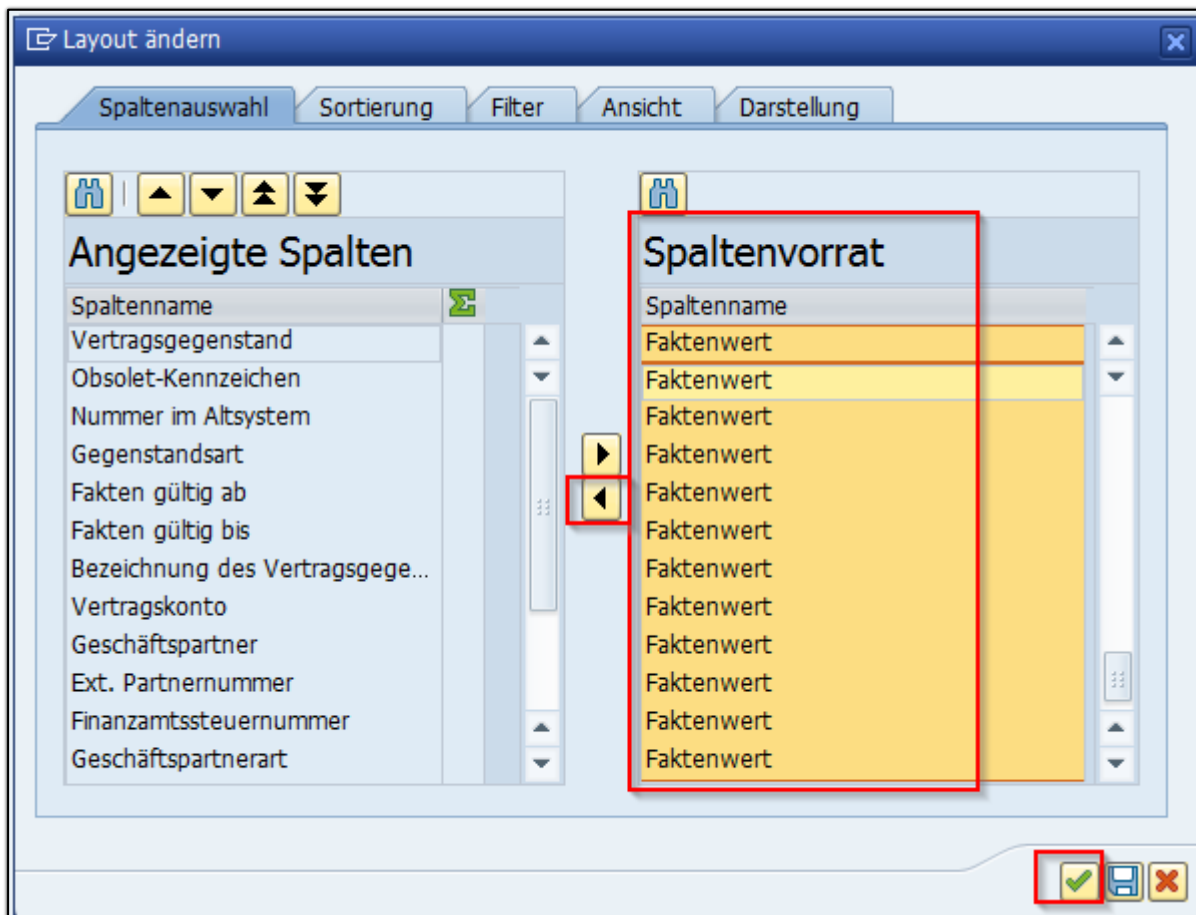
Layout ändern

Spaltenauswahl | Sortierung | Filter | Ansicht | Darstellung

Angezeigte Spalten

Spaltenname

Vertragsgegenstand
Obsolet-Kennzeichen
Nummer im Altsystem
Gegenstandsart
Fakten gültig ab
Fakten gültig bis
Bezeichnung des Vertragsgege...
Vertragskonto
Geschäftspartner
Ext. Partnernummer
Finanzamtssteuernummer
Geschäftspartnerart

Spaltenvorrat

Spaltenname

Faktenwert
Faktenwert
Faktenwert
Faktenwert
Faktenwert
Faktenwert
Faktenwert
Faktenwert
Faktenwert
Faktenwert
Faktenwert
Faktenwert